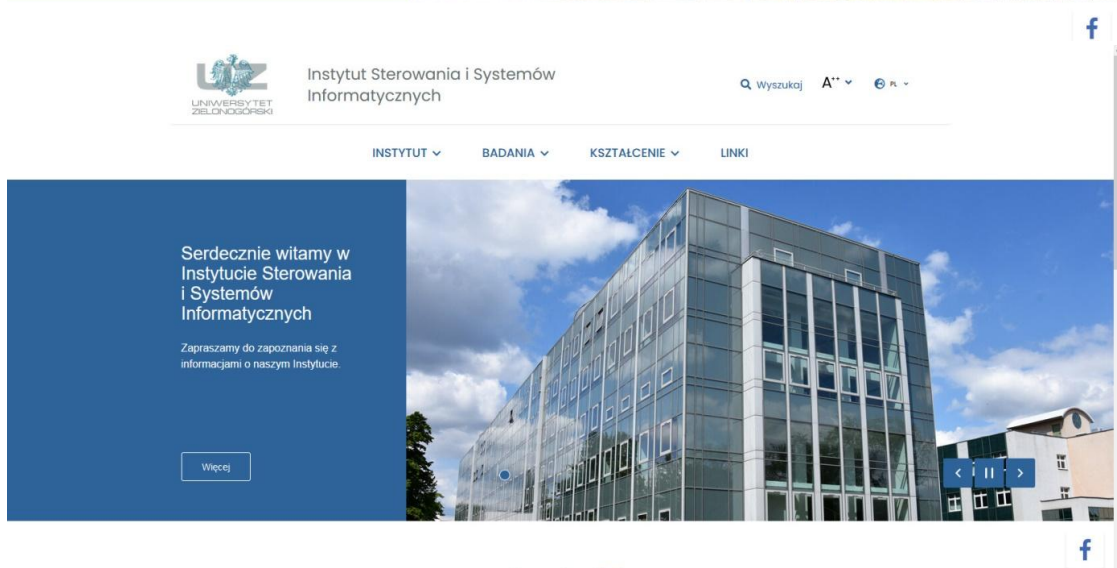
f

UZ UNIWERSYTET ZIELONOGÓRSKI

Instytut Sterowania i Systemów Informatycznych

Wyszukaj A⁺⁺ PL

INSTYTUT BADANIA KSZTAŁCENIE LINKI

Serdecznie witamy w Instytucie Sterowania i Systemów Informatycznych

Zapraszamy do zapoznania się z informacjami o naszym Instytucie.

Więcej

f